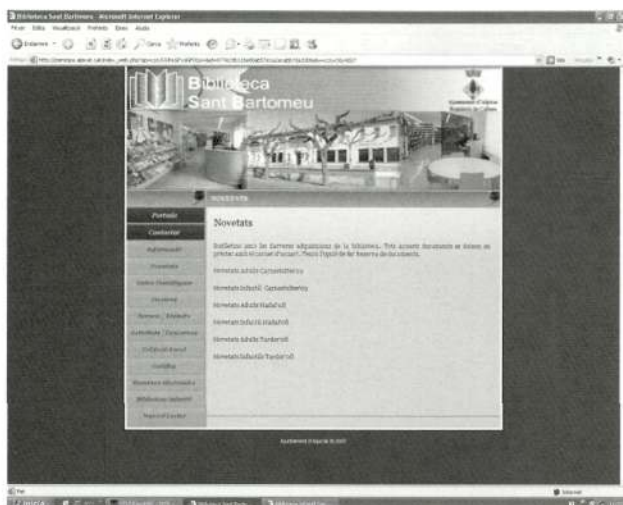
Biblioteca Sant Bartomeu - Microsoft Internet Explorer

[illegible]

Biblioteca
Sant Bartomeu

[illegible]

NOVETATS

Portada
Contactar
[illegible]
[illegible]
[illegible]
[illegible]
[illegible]
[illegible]
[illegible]
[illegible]
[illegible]
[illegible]
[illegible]

Novetats

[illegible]

Novetats Adults Carnestoltes
Novetats Infantil Carnestoltes
Novetats Adults Hiv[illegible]
Novetats Infantil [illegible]
Novetats Adults Tardor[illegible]
Novetats Infantils Tardor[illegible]

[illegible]

Inici
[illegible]